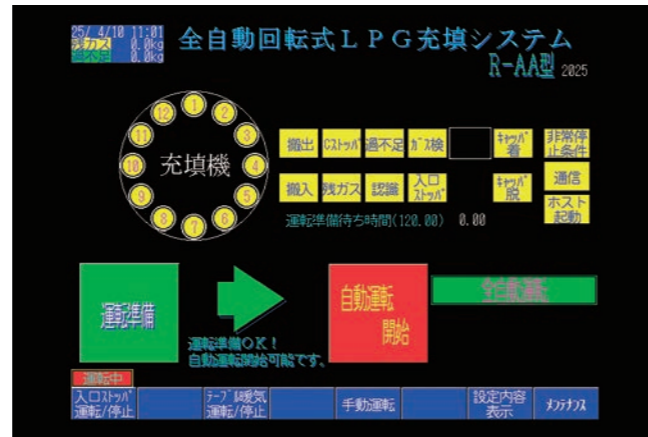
25/ 4/10 11:01
残ガス 0.0kg
過不足 0.0kg

全自動回転式ＬＰＧ充填システム
R-AA型 2025

充填機
1 2 3 4 5 6 7 8 9 10 11 12

搬出 Cｽﾄｯﾊﾟ 過不足 ｶﾞｽ検
搬入 残ガス 認識 入口ｽﾄｯﾊﾟ
ｷｬｯﾌﾟ着
ｷｬｯﾌﾟ脱
非常停止条件
通信
ホスト起動

運転準備待ち時間(120.00) 0.00

運転準備
運転準備ＯＫ！
自動運転開始可能です。
自動運転開始
全自動

運転中
入口ｽﾄｯﾊﾟ 運転/停止
ﾃｰﾌﾟ 排気 運転/停止
手動運転
設定内容表示
ﾒﾝﾃﾅﾝｽ